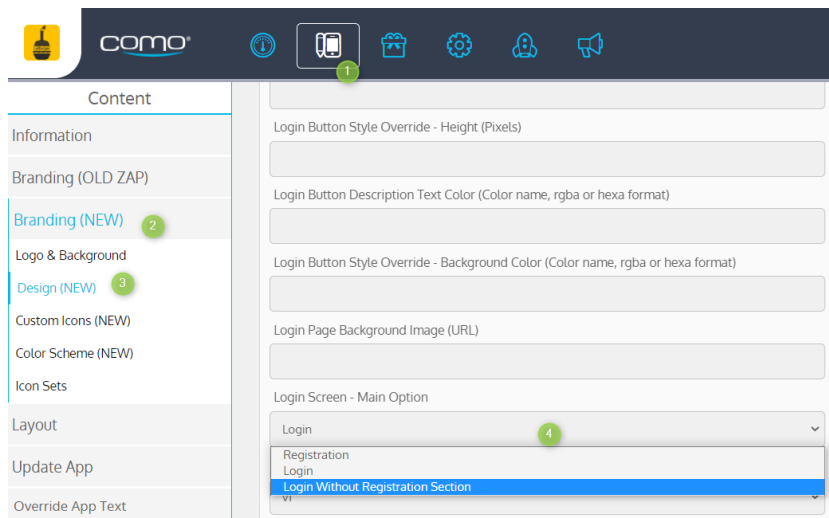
como®

1

Content

Information

Branding (OLD ZAP)

Branding (NEW) 2

Logo & Background

Design (NEW) 3

Custom Icons (NEW)

Color Scheme (NEW)

Icon Sets

Layout

Update App

Override App Text

Login Button Style Override - Height (Pixels)

Login Button Description Text Color (Color name, rgba or hexa format)

Login Button Style Override - Background Color (Color name, rgba or hexa format)

Login Page Background Image (URL)

Login Screen - Main Option

Login 4

Registration
Login
Login Without Registration Section